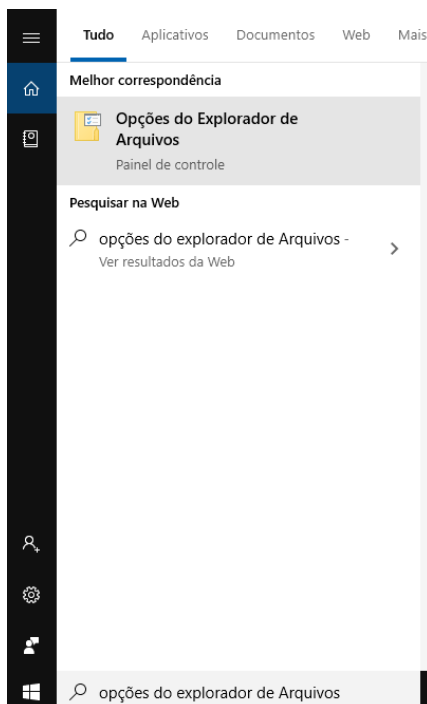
Tudo Aplicativos Documentos Web Mais

Melhor correspondência

Opções do Explorador de Arquivos
Painel de controle

Pesquisar na Web

opções do explorador de Arquivos -
Ver resultados da Web

opções do explorador de Arquivos